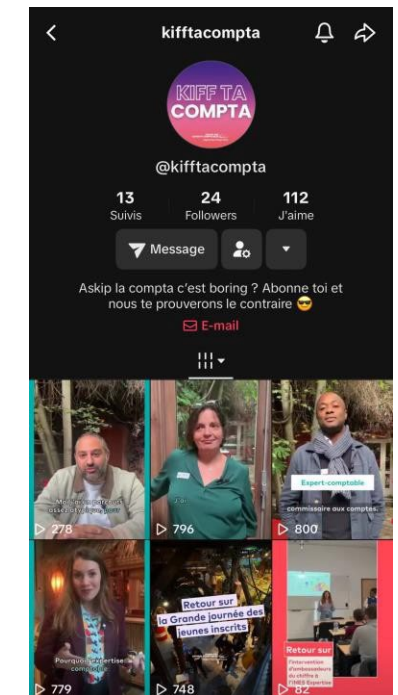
kifftacompta

KIFF TA COMPTA

@kifftacompta

13
Suivis

24
Followers

112
J'aime

Message

Askip la compta c'est boring ? Abonne toi et nous te prouverons le contraire 😎

E-mail

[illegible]

278

796

Expert-comptable
commissaire aux comptes

800

Pourquoi l'expertise comptable

779

Retour sur la Grande journée des jeunes inscrits

748

Retour sur
l'intervention d'ambassadeurs du chiffre à l'INES Expertise

82